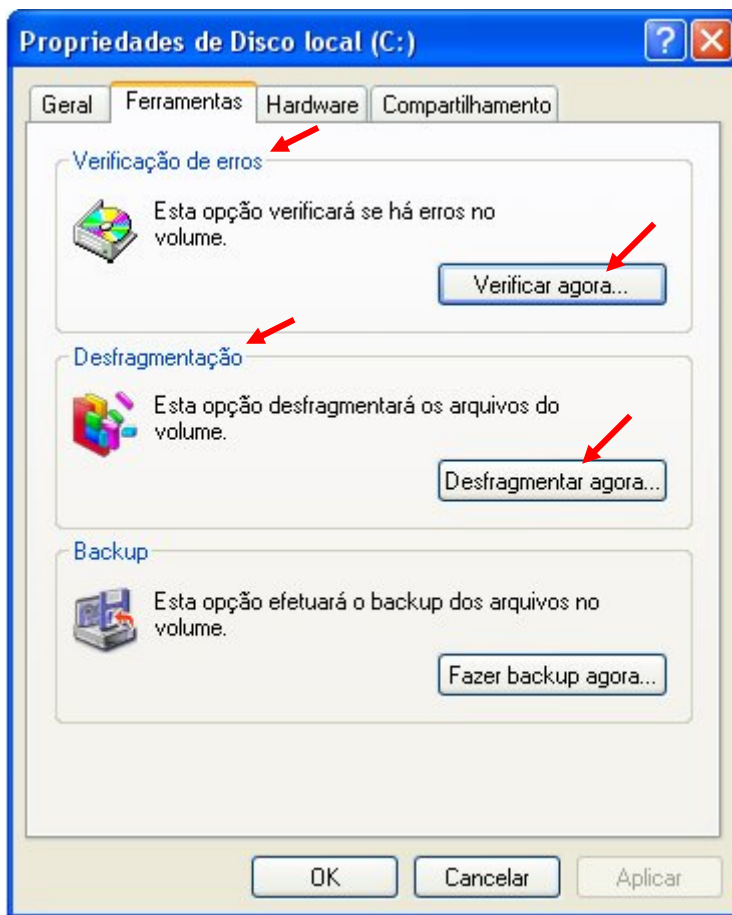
Propriedades de Disco local (C:)

?

Geral | Ferramentas | Hardware | Compartilhamento

Verificação de erros

Esta opção verificará se há erros no volume.

Verificar agora...

Desfragmentação

Esta opção desfragmentará os arquivos do volume.

Desfragmentar agora...

Backup

Esta opção efetuará o backup dos arquivos no volume.

Fazer backup agora...

OK | Cancelar | Aplicar